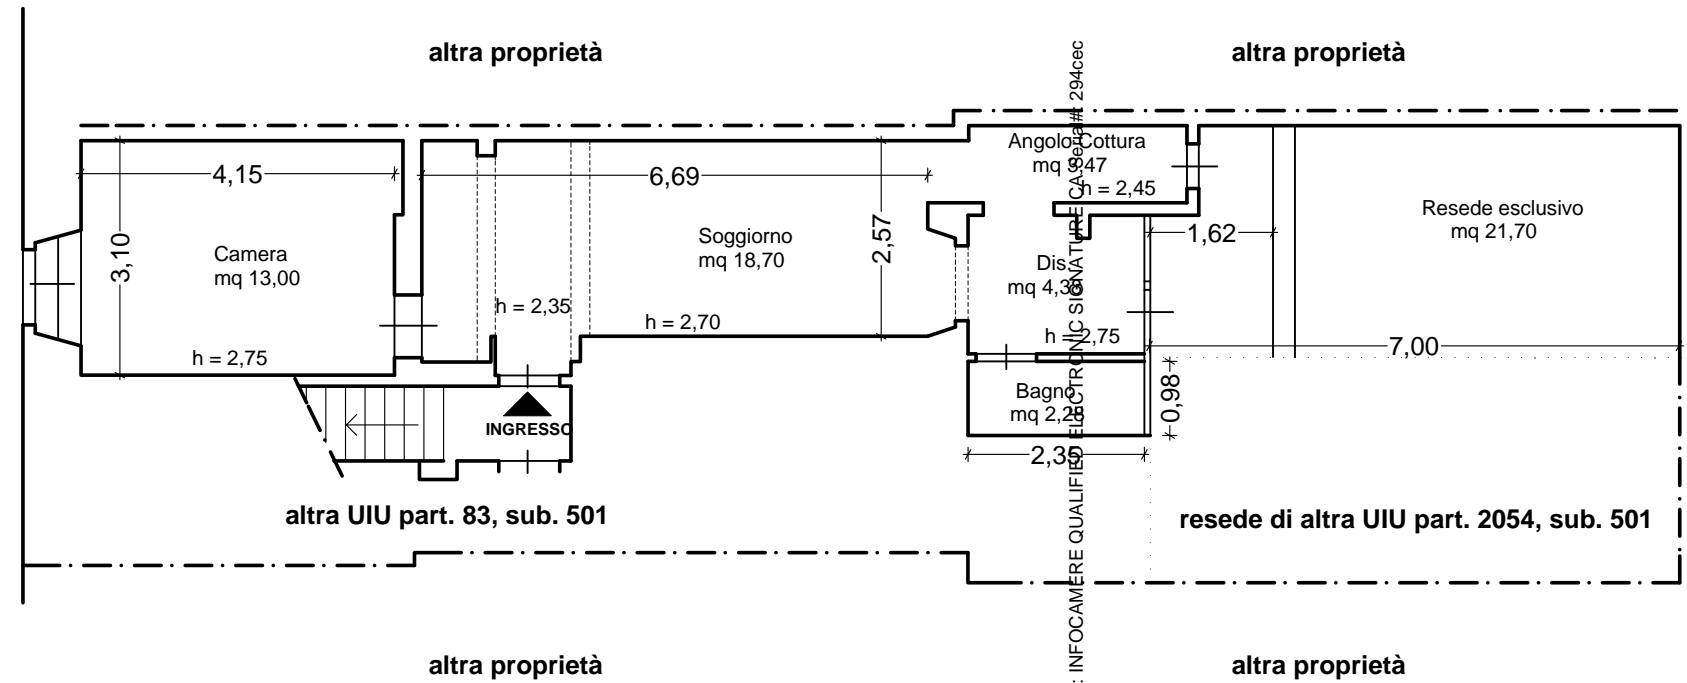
altra proprietà

altra proprietà

4,15

6,69

3,10

Camera
mq 13,00

h = 2,75

h = 2,35

Soggiorno
mq 18,70

h = 2,70

2,57

INGRESSO

Angolo Cottura
mq 9,47
h = 2,45

Dis
mq 4,35
h = 2,75

Bagno
mq 2,28

2,35

1,62

0,98

Resede esclusivo
mq 21,70

7,00

altra UIU part. 83, sub. 501

resede di altra UIU part. 2054, sub. 501

altra proprietà

altra proprietà

: INFOCAMERE QUALIFIED ELECTRONIC SIGNATURE CA Serial#: 294cec